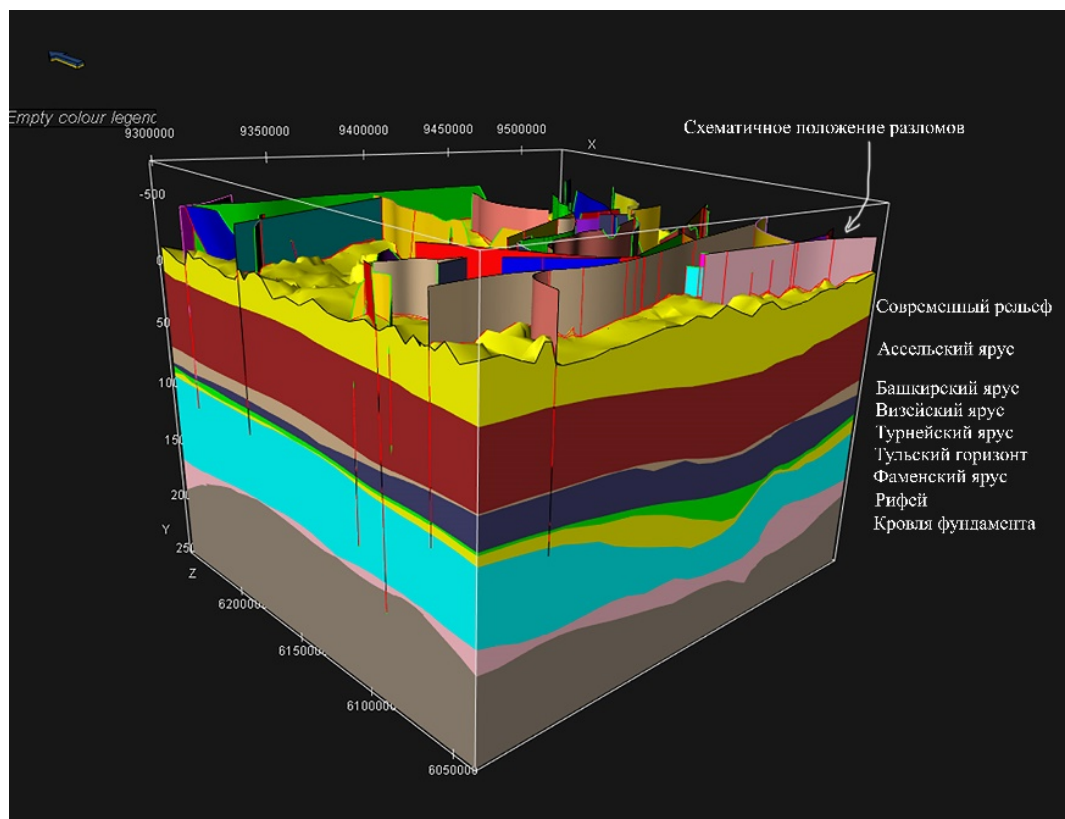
Empty colour legend
9300000
9350000
9400000
9450000
9500000
X
Схематичное положение разломов
-500
0
50
100
150
200
250
Y
Z
6200000
6150000
6100000
6050000
Современный рельеф
Ассельский ярус
Башкирский ярус
Визейский ярус
Турнейский ярус
Тульский горизонт
Фаменский ярус
Рифей
Кровля фундамента